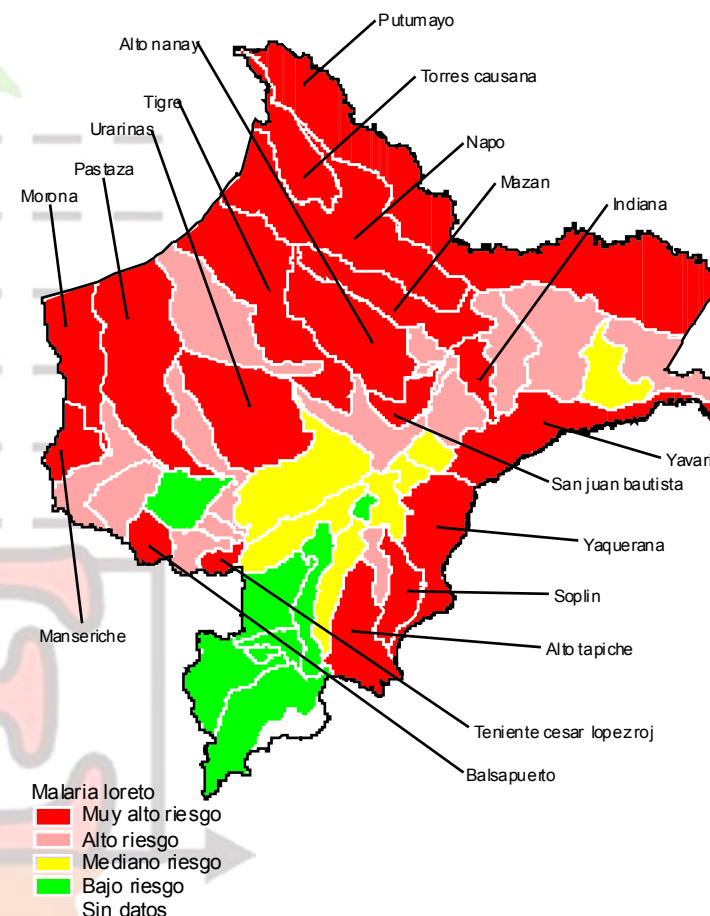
Putumayo
Alto nanay
Torres causana
Tigre
Urarinas
Napo
Pastaza
Mazan
Morona
Indiana
Yavari
San juan bautista
Yaquerana
Soplin
Manseriche
Alto tapiche
Teniente cesar lopez roj
Balsapuerto

Malaria loreto
Muy alto riesgo
Alto riesgo
Mediano riesgo
Bajo riesgo
Sin datos